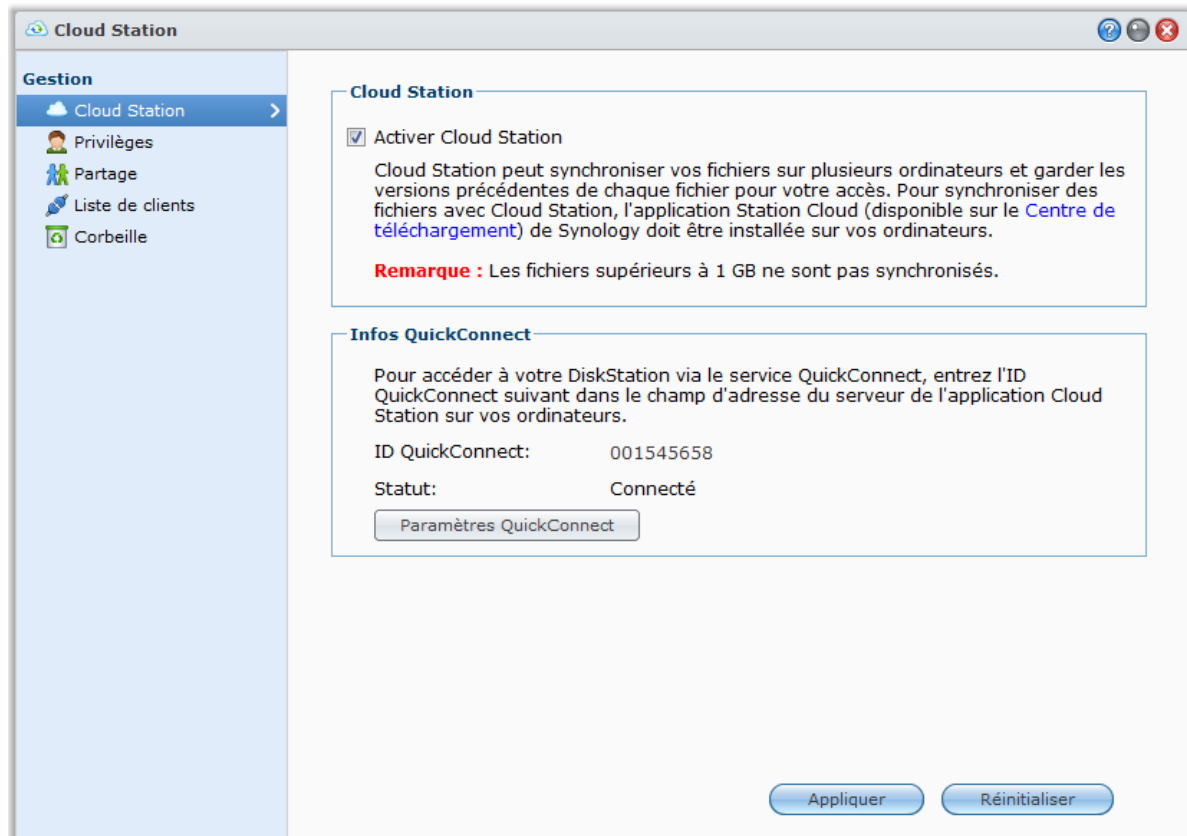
Cloud Station

Gestion
Cloud Station
Privilèges
Partage
Liste de clients
Corbeille

Cloud Station

Activer Cloud Station

Cloud Station peut synchroniser vos fichiers sur plusieurs ordinateurs et garder les versions précédentes de chaque fichier pour votre accès. Pour synchroniser des fichiers avec Cloud Station, l'application Station Cloud (disponible sur le Centre de téléchargement) de Synology doit être installée sur vos ordinateurs.

Remarque : Les fichiers supérieurs à 1 GB ne sont pas synchronisés.

Infos QuickConnect

Pour accéder à votre DiskStation via le service QuickConnect, entrez l'ID QuickConnect suivant dans le champ d'adresse du serveur de l'application Cloud Station sur vos ordinateurs.

ID QuickConnect: 001545658

Statut: Connecté

Paramètres QuickConnect

Appliquer
Réinitialiser